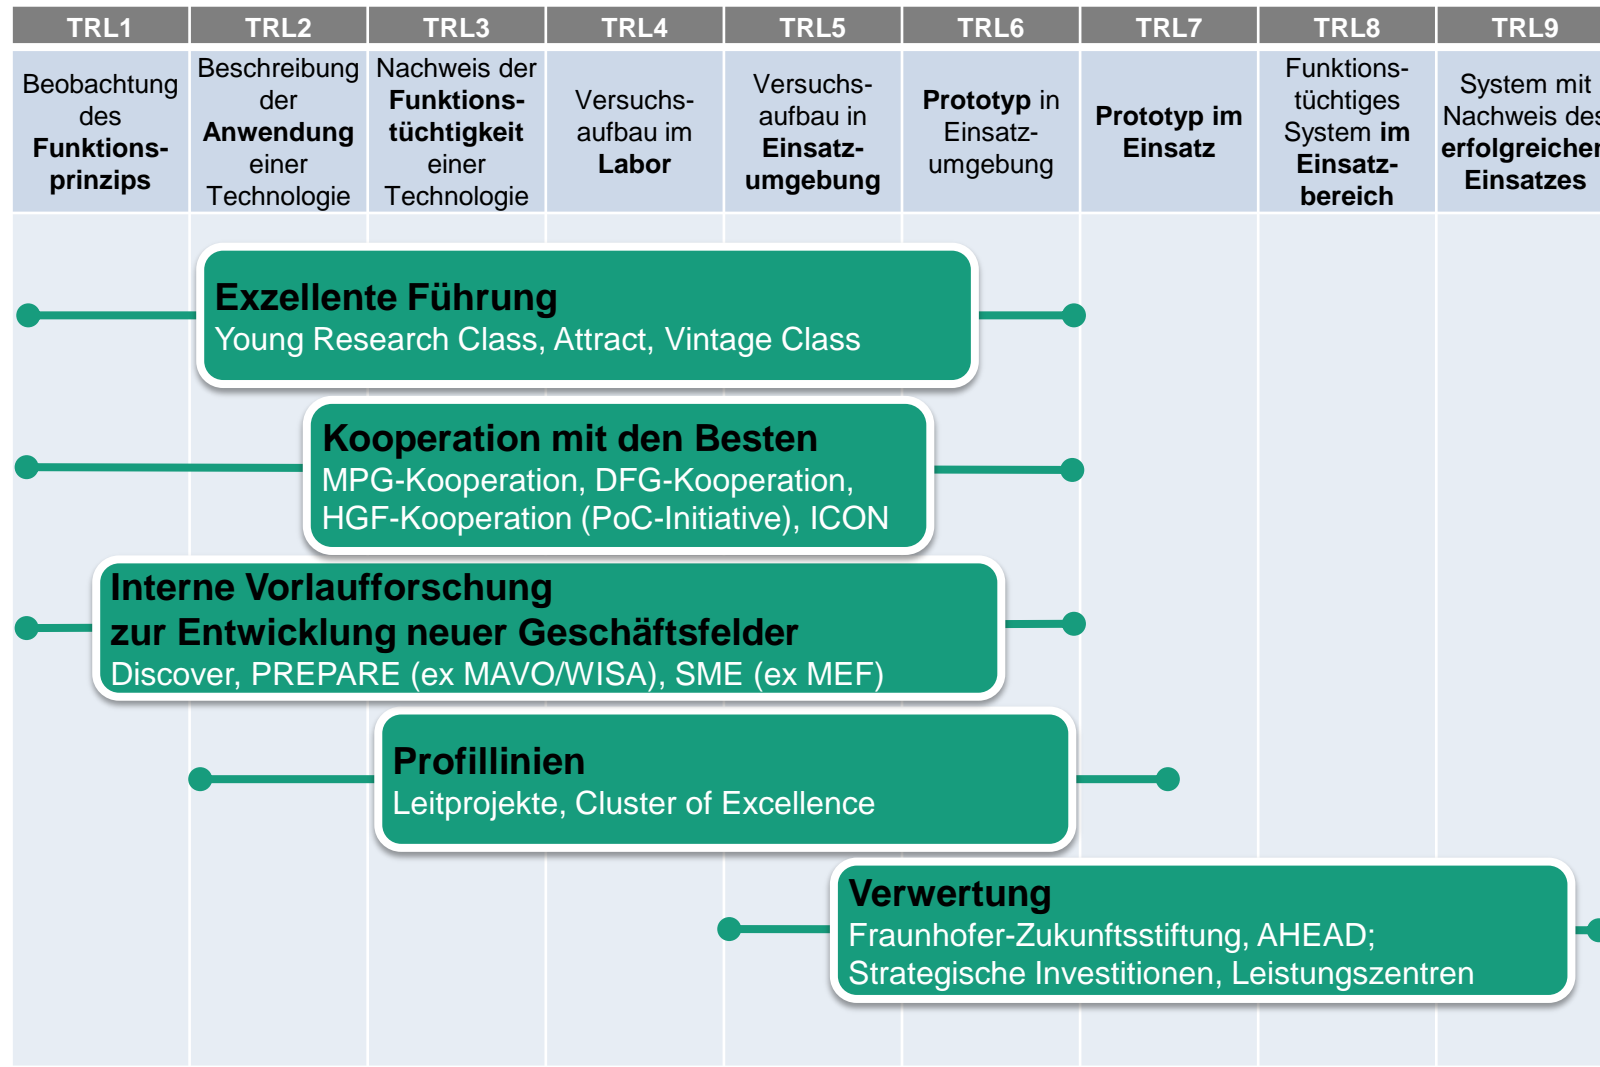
| TRL1 | TRL2 | TRL3 | TRL4 | TRL5 | TRL6 | TRL7 | TRL8 | TRL9 |
|---|---|---|---|---|---|---|---|---|
| Beobachtung des **Funktionsprinzips** | Beschreibung der **Anwendung** einer Technologie | Nachweis der **Funktionstüchtigkeit** einer Technologie | Versuchsaufbau im **Labor** | Versuchsaufbau in **Einsatzumgebung** | **Prototyp** in Einsatzumgebung | **Prototyp im Einsatz** | Funktionstüchtiges System **im Einsatzbereich** | System mit Nachweis des **erfolgreicher Einsatzes** |

**Exzellente Führung**
Young Research Class, Attract, Vintage Class

**Kooperation mit den Besten**
MPG-Kooperation, DFG-Kooperation, HGF-Kooperation (PoC-Initiative), ICON

**Interne Vorlaufforschung zur Entwicklung neuer Geschäftsfelder**
Discover, PREPARE (ex MAVO/WISA), SME (ex MEF)

**Profillinien**
Leitprojekte, Cluster of Excellence

**Verwertung**
Fraunhofer-Zukunftsstiftung, AHEAD; Strategische Investitionen, Leistungszentren